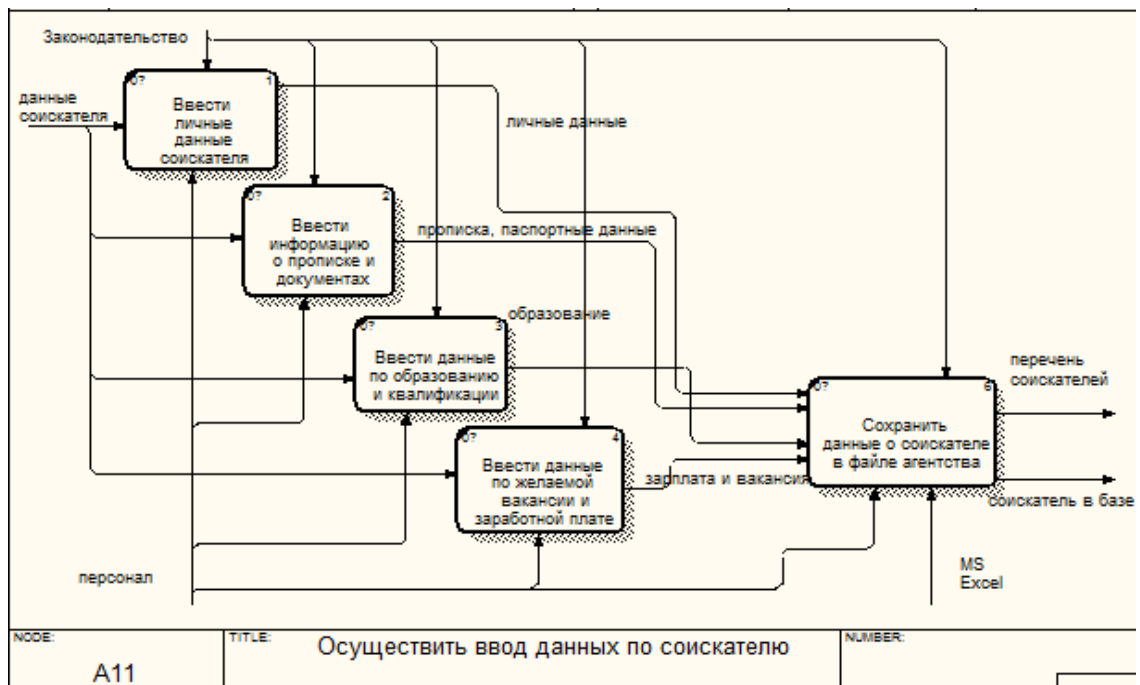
Законодательство

данные соискателя

0? 1
Ввести личные данные соискателя

личные данные

0? 2
Ввести информацию о прописке и документах

прописка, паспортные данные

0? 3
Ввести данные по образованию и квалификации

образование

0? 4
Ввести данные по желаемой вакансии и заработной плате

зарплата и вакансия

0? 5
Сохранить данные о соискателе в файле агентства

перечень соискателей

соискатель в базе

персонал

MS Excel

NODE: A11

TITLE: Осуществить ввод данных по соискателю

NUMBER: